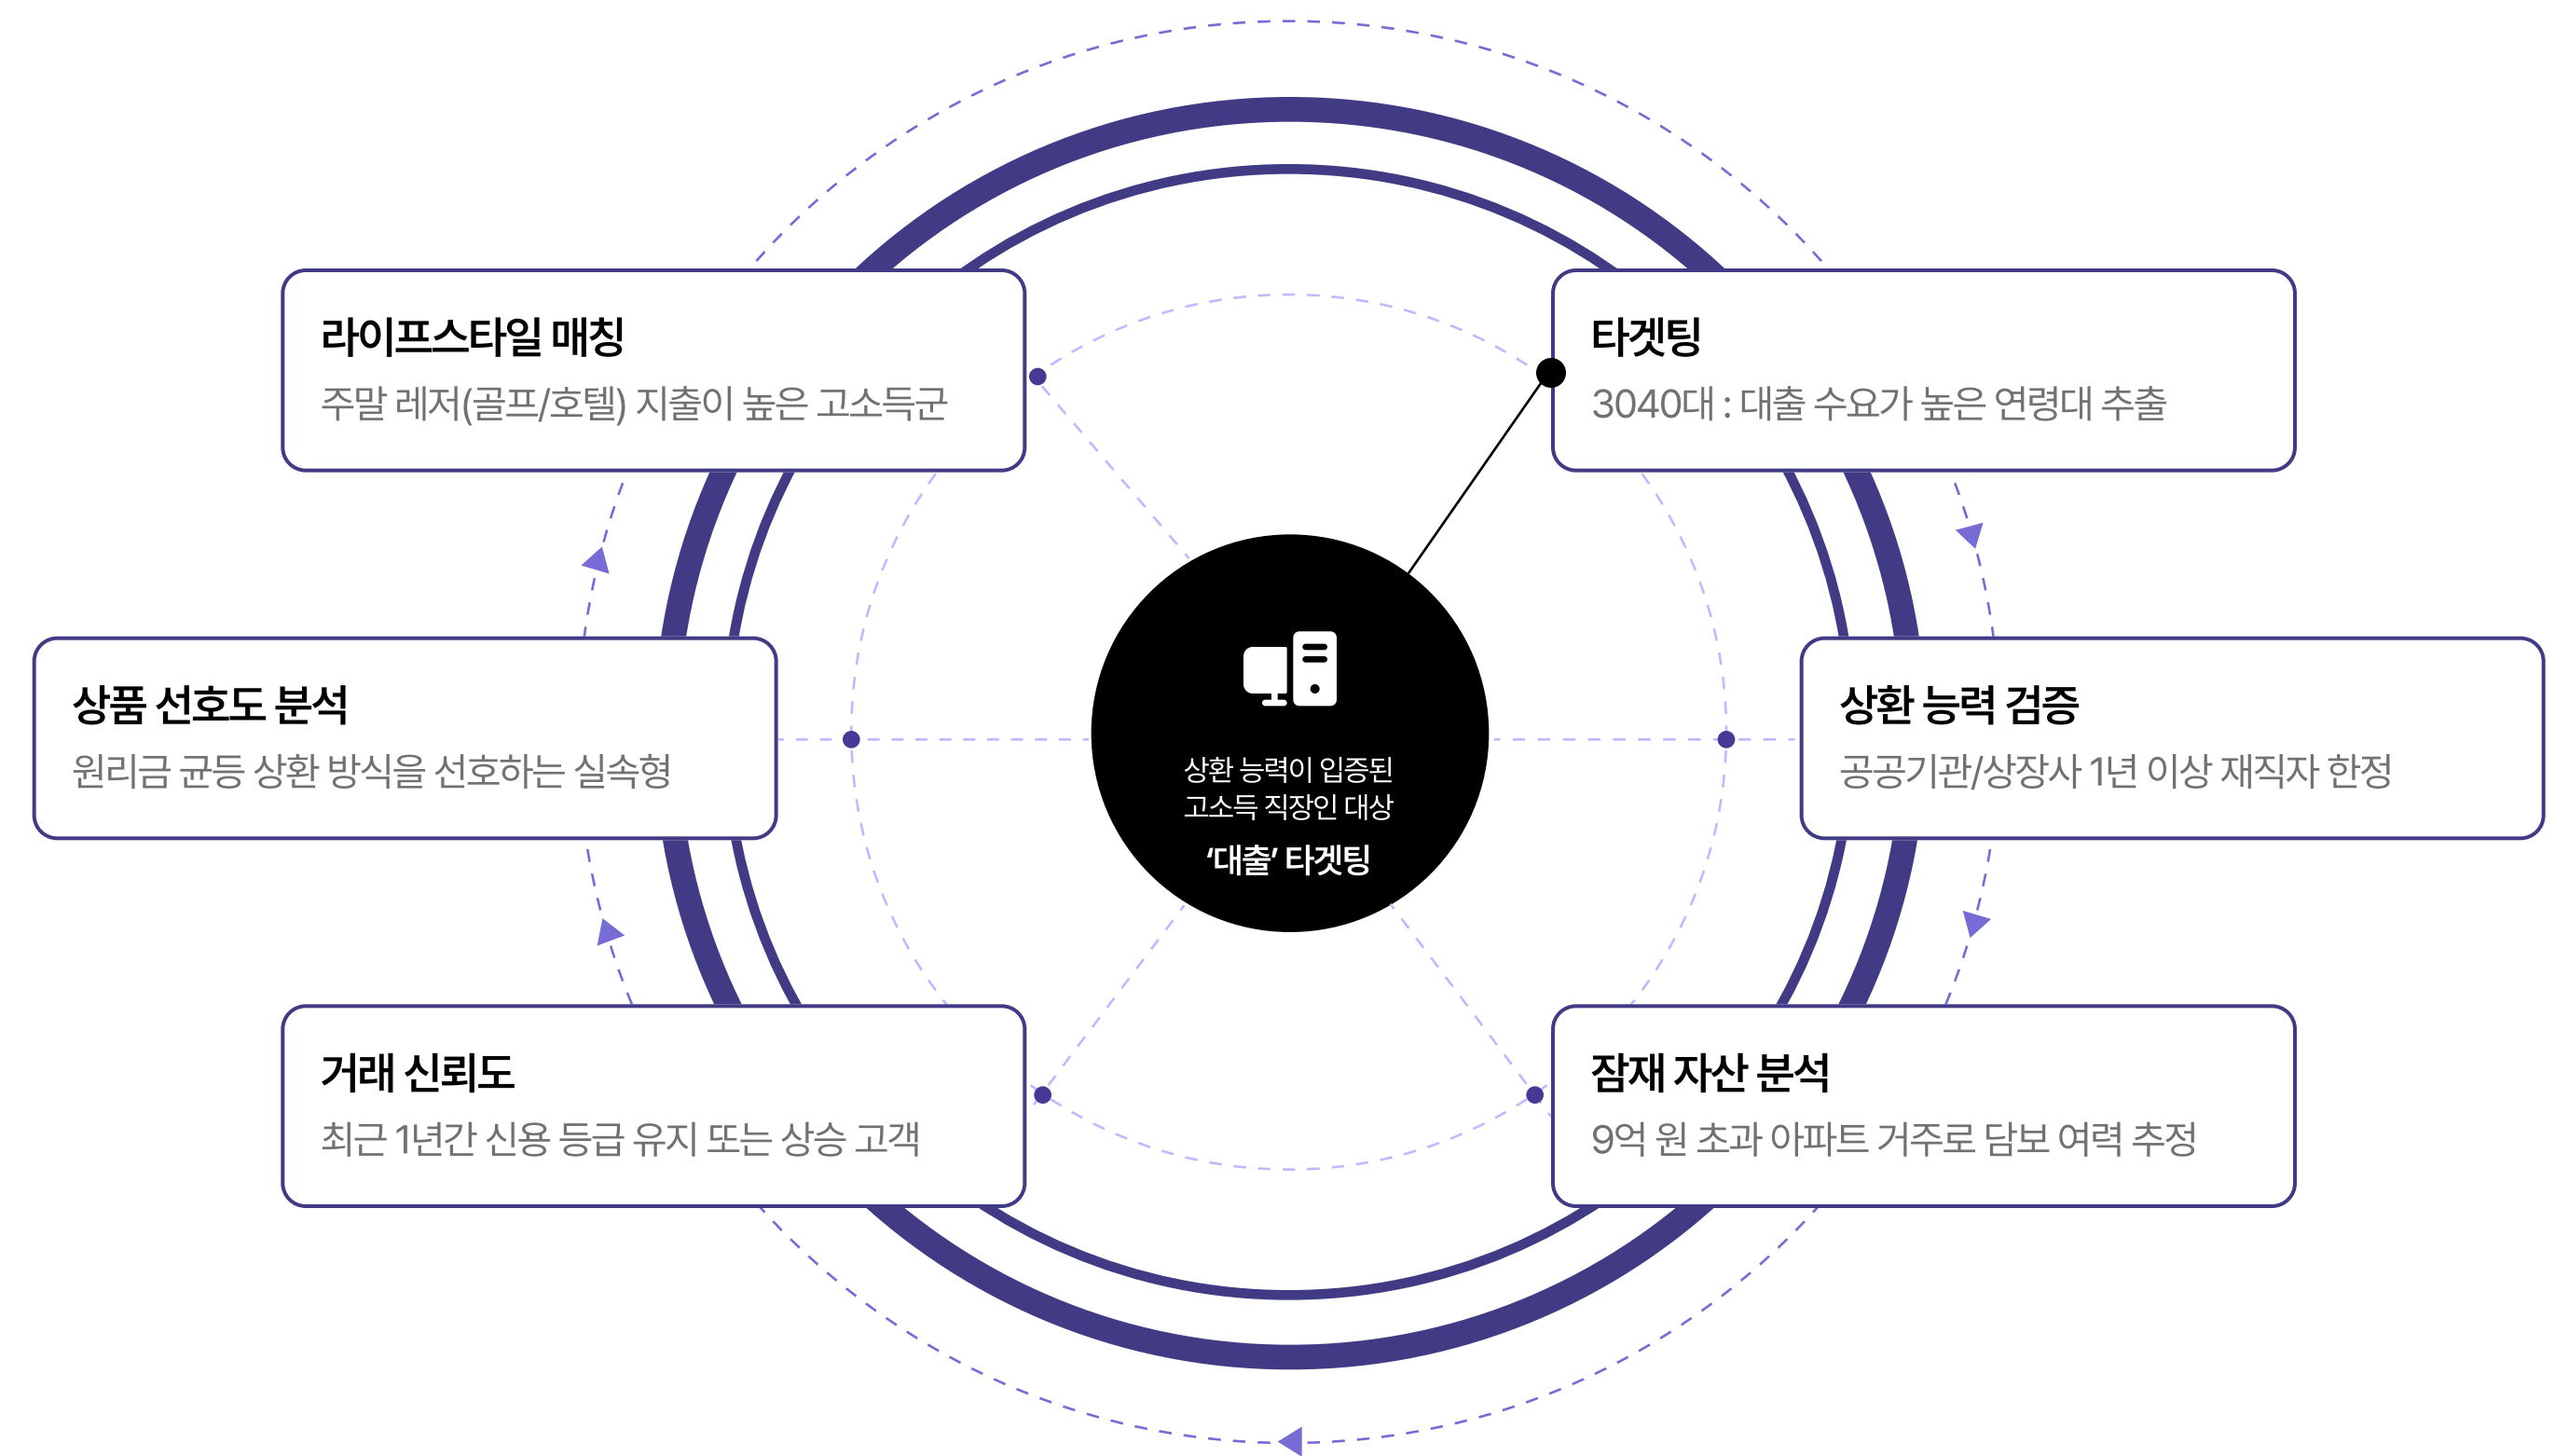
라이프스타일 매칭
주말 레저(골프/호텔) 지출이 높은 고소득군

타겟팅
3040대 : 대출 수요가 높은 연령대 추출

상품 선호도 분석
원리금 균등 상환 방식을 선호하는 실속형

상환 능력이 입증된
고소득 직장인 대상
‘대출’ 타겟팅

상환 능력 검증
공공기관/상장사 1년 이상 재직자 한정

거래 신뢰도
최근 1년간 신용 등급 유지 또는 상승 고객

잠재 자산 분석
9억 원 초과 아파트 거주로 담보 여력 추정